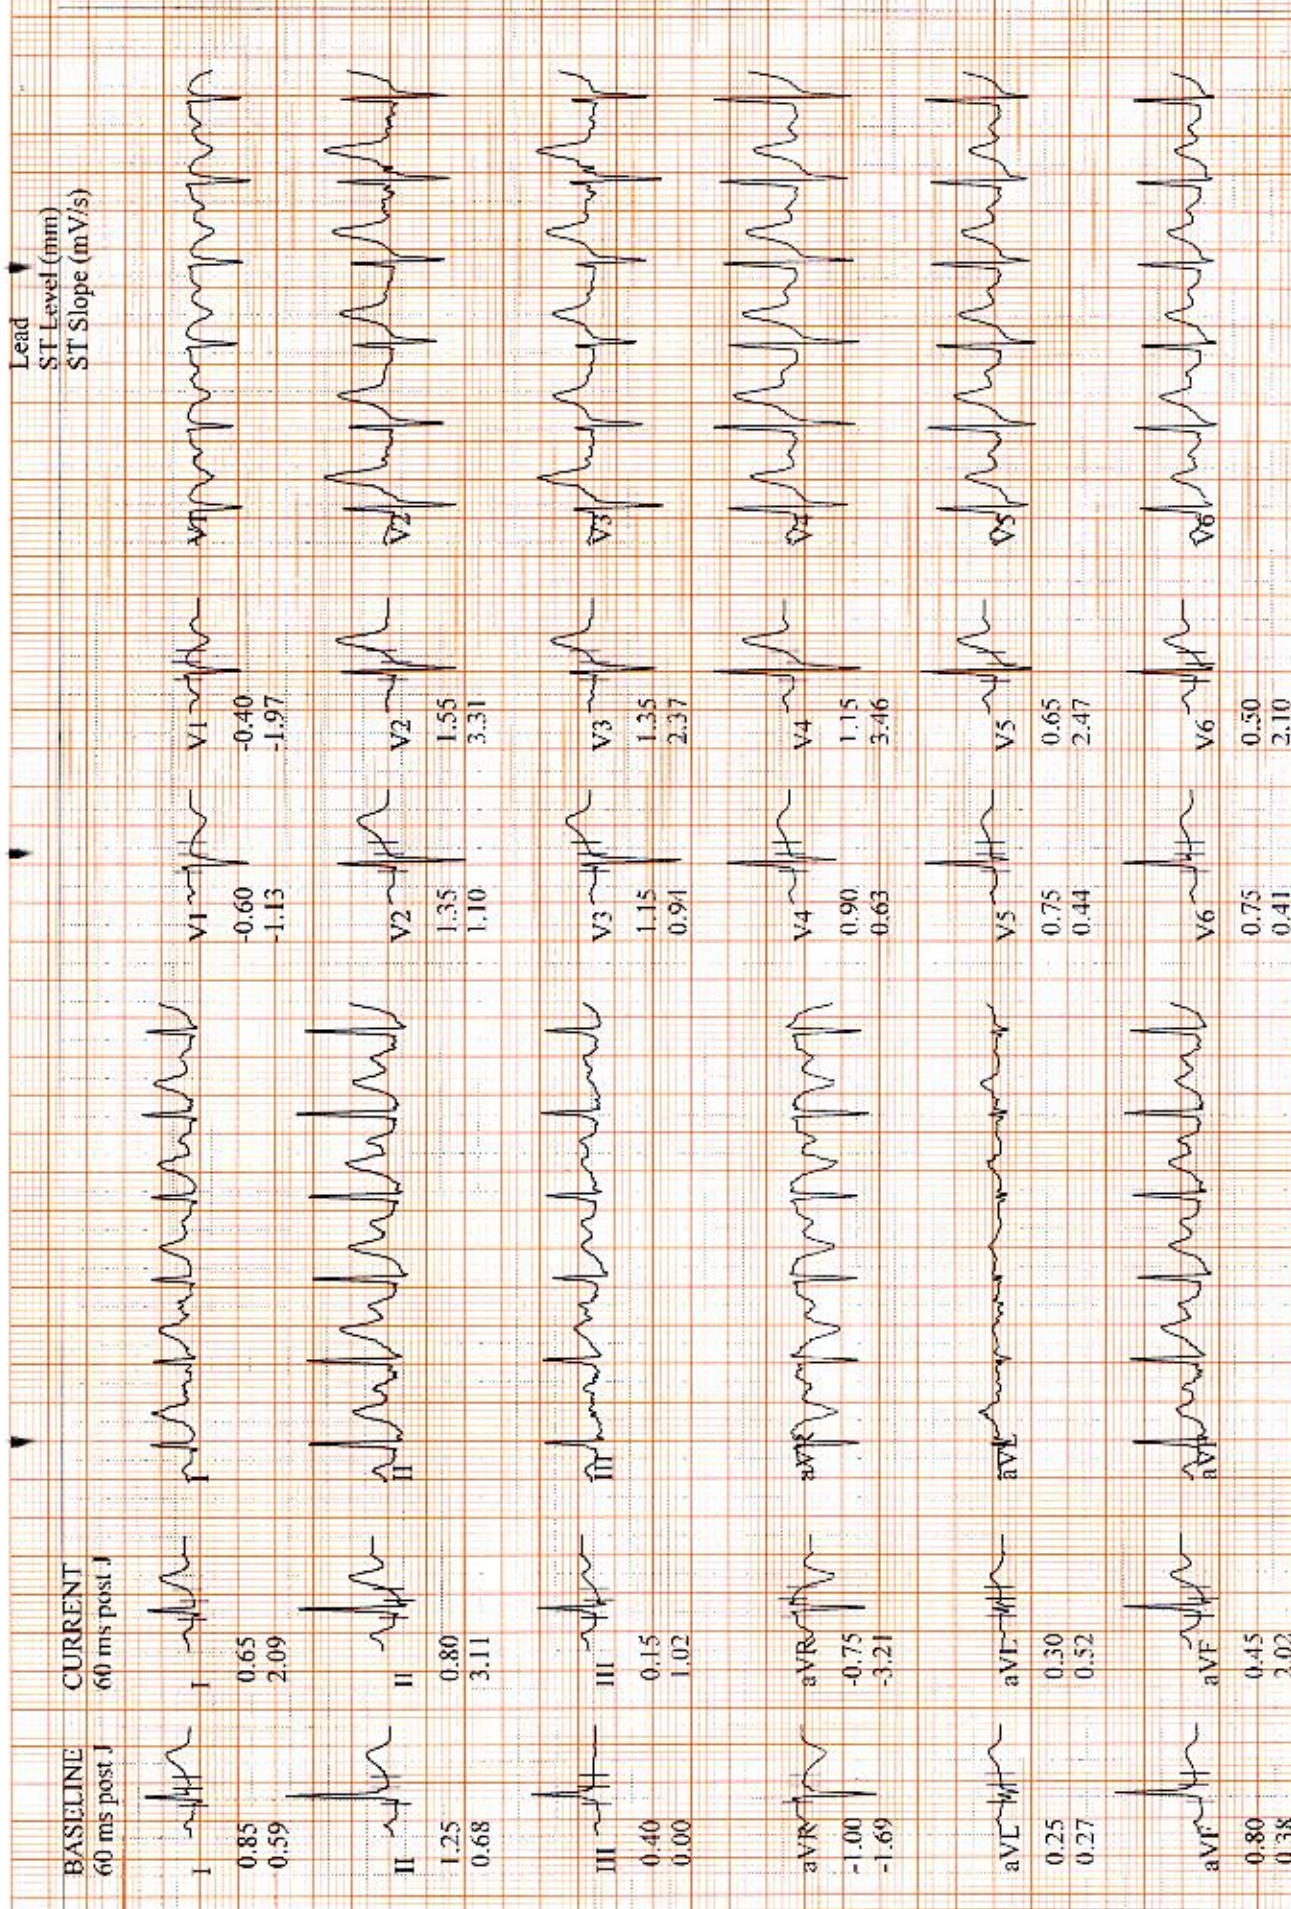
Lead
ST Level (mm)
ST Slope (mV/s)

BASELINE
60 ms post J

CURRENT
60 ms post J

I
0.85
0.59

I
0.65
2.09

II
1.25
0.68

II
0.80
3.11

III
0.40
0.00

III
0.15
1.02

aVR
-1.00
-1.69

aVR
-0.75
-3.21

aVL
0.25
0.27

aVL
0.30
0.52

aVF
0.80
0.38

aVF
0.45
2.02

I
II
III
aVR
aVL
aVF

V1
-0.60
-1.13

V1
-0.40
-1.97

V2
1.35
1.10

V2
1.55
3.31

V3
1.15
0.91

V3
1.35
2.37

V4
0.90
0.63

V4
1.15
3.46

V5
0.75
0.44

V5
0.65
2.47

V6
0.75
0.41

V6
0.50
2.10

V1
V2
V3
V4
V5
V6